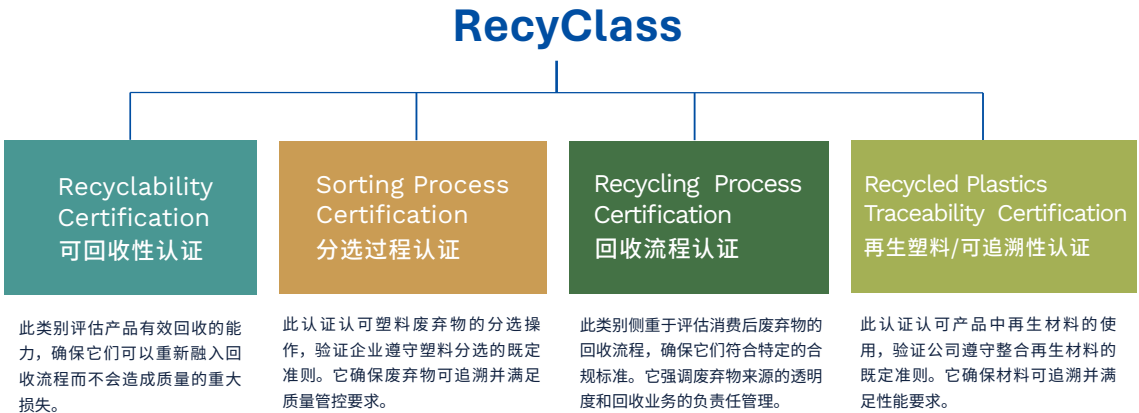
RecyClass

Recyclability Certification
可回收性认证

此类别评估产品有效回收的能力，确保它们可以重新融入回收流程而不会造成质量的重大损失。

Sorting Process Certification
分选过程认证

此认证认可塑料废弃物的分选操作，验证企业遵守塑料分选的既定准则。它确保废弃物可追溯并满足质量管控要求。

Recycling Process Certification
回收流程认证

此类别侧重于评估消费后废弃物的回收流程，确保它们符合特定的合规标准。它强调废弃物来源的透明度和回收业务的负责任管理。

Recycled Plastics Traceability Certification
再生塑料/可追溯性认证

此认证认可产品中再生材料的使用，验证公司遵守整合再生材料的既定准则。它确保材料可追溯并满足性能要求。